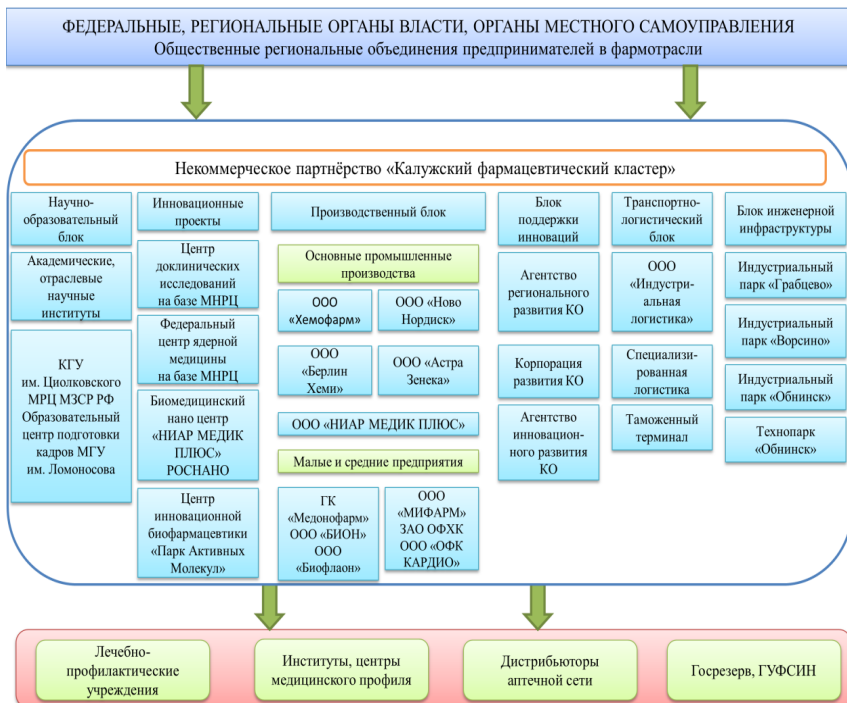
ФЕДЕРАЛЬНЫЕ, РЕГИОНАЛЬНЫЕ ОРГАНЫ ВЛАСТИ, ОРГАНЫ МЕСТНОГО САМОУПРАВЛЕНИЯ
Общественные региональные объединения предпринимателей в фармотрасли

Некоммерческое партнёрство «Калужский фармацевтический кластер»

Научно-образовательный блок

Академические, отраслевые научные институты

КГУ им. Циолковского МРЦ МЗСР РФ Образовательный центр подготовки кадров МГУ им. Ломоносова

Инновационные проекты

Центр доклинических исследований на базе МНРЦ

Федеральный центр ядерной медицины на базе МНРЦ

Биомедицинский нано центр «НИАР МЕДИК ПЛЮС» РОСНАНО

Центр инновационной биофармацевтики «Парк Активных Молекул»

Производственный блок

Основные промышленные производства

ООО «Хемофарм»

ООО «Ново Нордиск»

ООО «Берлин Хеми»

ООО «Астра Зенека»

ООО «НИАР МЕДИК ПЛЮС»

Малые и средние предприятия

ГК «Медонофарм» ООО «БИОН» ООО «Биофлаон»

ООО «МИФАРМ» ЗАО ОФХК ООО «ОФК КАРДИО»

Блок поддержки инноваций

Агентство регионального развития КО

Корпорация развития КО

Агентство инновационного развития КО

Транспортно-логистический блок

ООО «Индустриальная логистика»

Специализированная логистика

Таможенный терминал

Блок инженерной инфраструктуры

Индустриальный парк «Грабцево»

Индустриальный парк «Ворсино»

Индустриальный парк «Обнинск»

Технопарк «Обнинск»

Лечебно-профилактические учреждения

Институты, центры медицинского профиля

Дистрибьюторы аптечной сети

Госрезерв, ГУФСИН